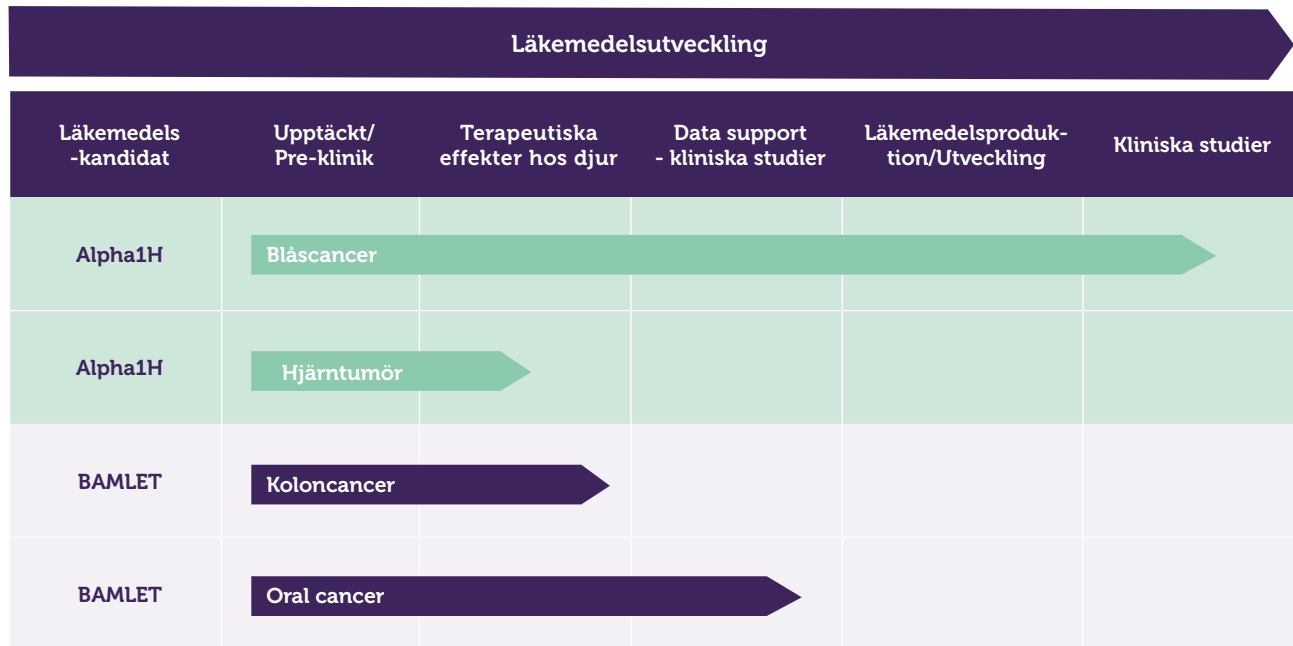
Läkemedelsutveckling

| Läkemedels -kandidat | Upptäckt/ Pre-klinik | Terapeutiska effekter hos djur | Data support - kliniska studier | Läkemedelsproduktion/Utveckling | Kliniska studier |
|---|---|---|---|---|---|
| Alpha1H | Blåscancer | | | | |
| Alpha1H | Hjärntumör | | | | |
| BAMLET | Koloncancer | | | | |
| BAMLET | Oral cancer | | | | |